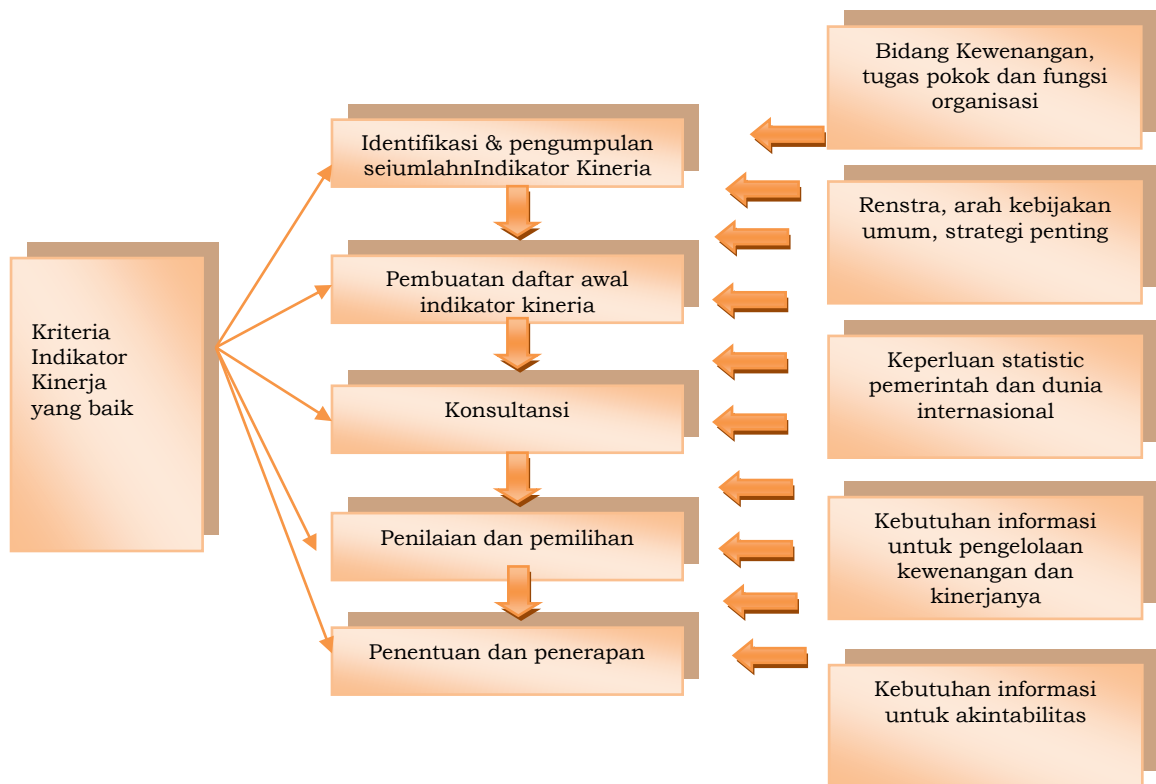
Kriteria Indikator Kinerja yang baik

Identifikasi & pengumpulan sejumlahnIndikator Kinerja

Pembuatan daftar awal indikator kinerja

Konsultansi

Penilaian dan pemilihan

Penentuan dan penerapan

Bidang Kewenangan, tugas pokok dan fungsi organisasi

Renstra, arah kebijakan umum, strategi penting

Keperluan statistic pemerintah dan dunia internasional

Kebutuhan informasi untuk pengelolaan kewenangan dan kinerjanya

Kebutuhan informasi untuk akintabilitas